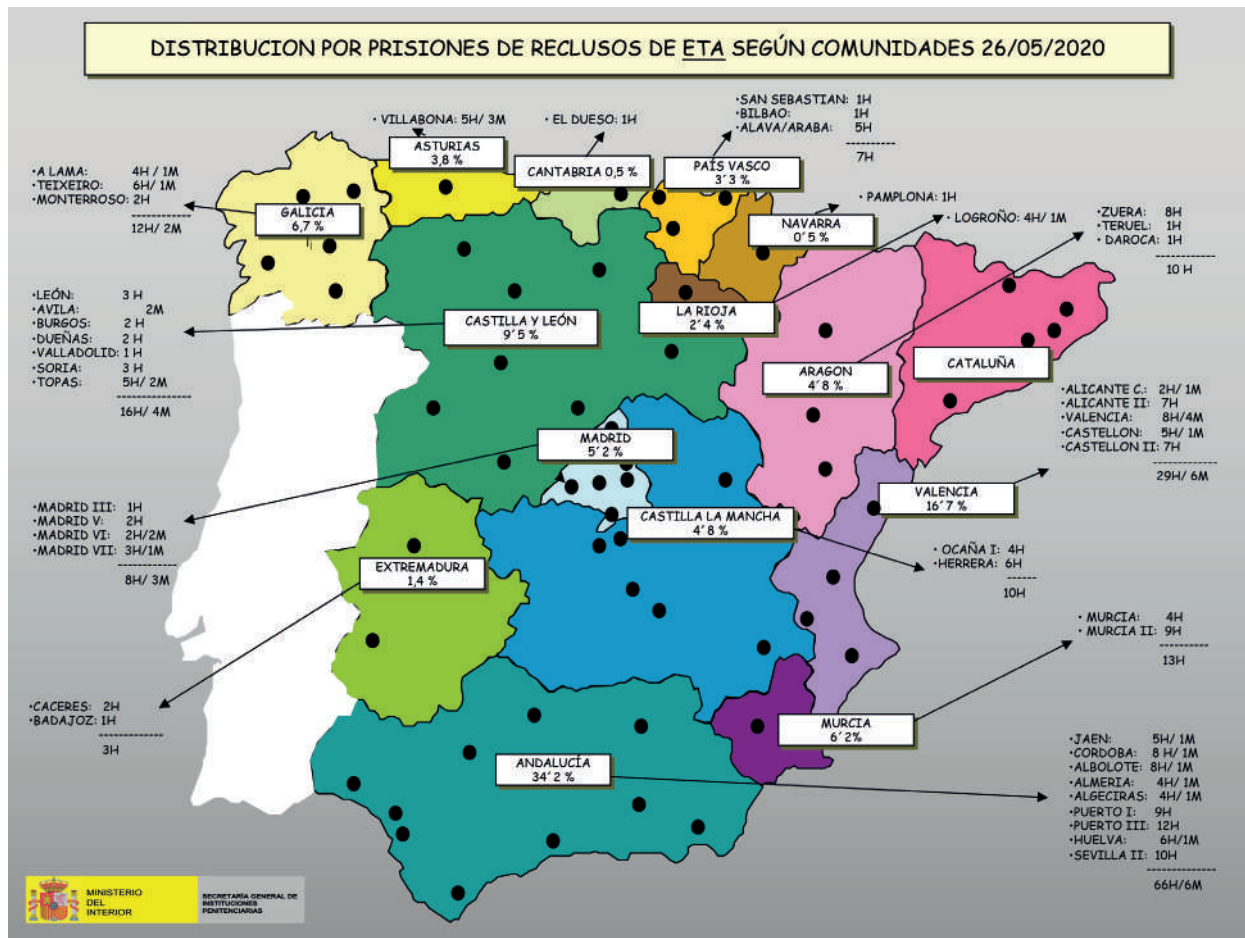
DISTRIBUCION POR PRISIONES DE RECLUSOS DE ETA SEGÚN COMUNIDADES 26/05/2020

• VILLABONA: 5H/ 3M

ASTURIAS
3,8 %

• EL DUESO: 1H

CANTABRIA 0,5 %

• SAN SEBASTIAN: 1H
• BILBAO: 1H
• ALAVA/ARABA: 5H
7H

PAÍS VASCO
3´3 %

• PAMPLONA: 1H

NAVARRA
0´5 %

• LOGROÑO: 4H/ 1M

• ZUERA: 8H
• TERUEL: 1H
• DAROCA: 1H
10 H

• A LAMA: 4H / 1M
• TEIXEIRO: 6H/ 1M
• MONTERROSO: 2H
12H/ 2M

GALICIA
6,7 %

• LEÓN: 3 H
• AVILA: 2M
• BURGOS: 2 H
• DUEÑAS: 2 H
• VALLADOLID: 1 H
• SORIA: 3 H
• TOPAS: 5H/ 2M
16H/ 4M

CASTILLA Y LEÓN
9´5 %

LA RIOJA
2´4 %

ARAGON
4´8 %

CATALUÑA

• ALICANTE C.: 2H/ 1M
• ALICANTE II: 7H
• VALENCIA: 8H/4M
• CASTELLON: 5H/ 1M
• CASTELLON II: 7H
29H/ 6M

MADRID
5´2 %

• MADRID III: 1H
• MADRID V: 2H
• MADRID VI: 2H/2M
• MADRID VII: 3H/1M
8H/ 3M

VALENCIA
16´7 %

CASTILLA LA MANCHA
4´8 %

• OCAÑA I: 4H
• HERRERA: 6H
10H

EXTREMADURA
1,4 %

• MURCIA: 4H
• MURCIA II: 9H
13H

• CACERES: 2H
• BADAJOZ: 1H
3H

MURCIA
6´2%

ANDALUCÍA
34´2 %

• JAEN: 5H/ 1M
• CORDOBA: 8 H/ 1M
• ALBOLOTE: 8H/ 1M
• ALMERIA: 4H/ 1M
• ALGECIRAS: 4H/ 1M
• PUERTO I: 9H
• PUERTO III: 12H
• HUELVA: 6H/1M
• SEVILLA II: 10H
66H/6M

MINISTERIO DEL INTERIOR

SECRETARÍA GENERAL DE INSTITUCIONES PENITENCIARIAS